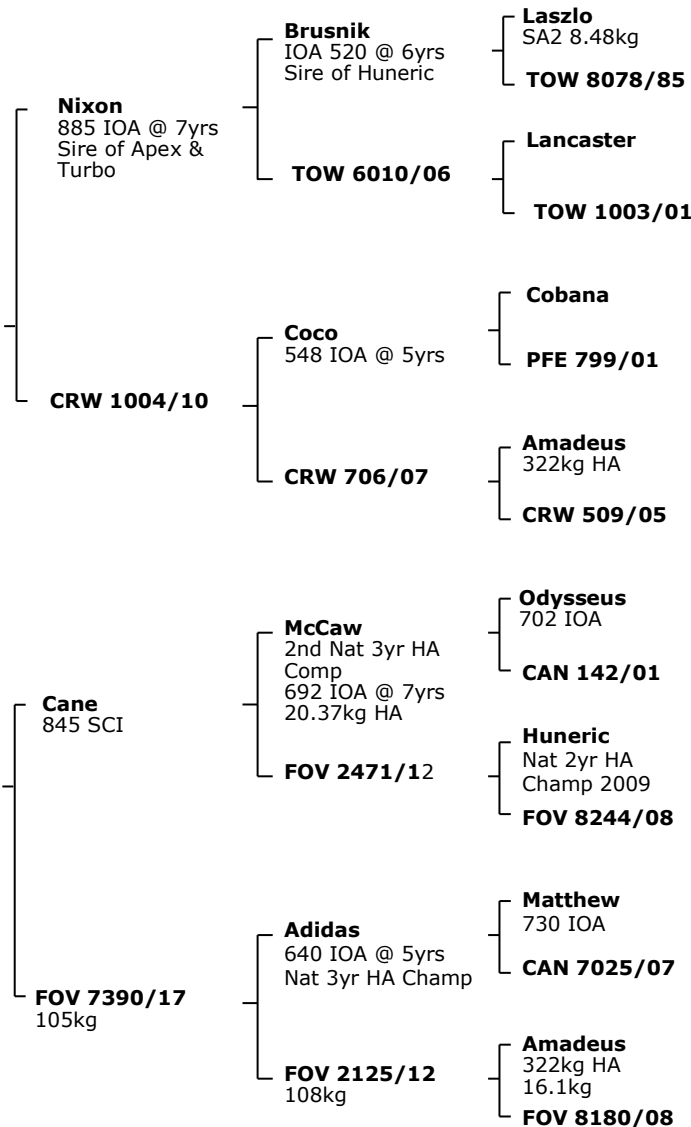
**Nixon**
885 IOA @ 7yrs
Sire of Apex & Turbo

**Brusnik**
IOA 520 @ 6yrs
Sire of Huneric

**Laszlo**
SA2 8.48kg

**TOW 8078/85**

**TOW 6010/06**

**Lancaster**

**TOW 1003/01**

**Coco**
548 IOA @ 5yrs

**Cobana**

**PFE 799/01**

**CRW 1004/10**

**CRW 706/07**

**Amadeus**
322kg HA

**CRW 509/05**

**McCaw**
2nd Nat 3yr HA Comp
692 IOA @ 7yrs
20.37kg HA

**Odysseus**
702 IOA

**CAN 142/01**

**Cane**
845 SCI

**FOV 2471/1**2

**Huneric**
Nat 2yr HA Champ 2009

**FOV 8244/08**

**Adidas**
640 IOA @ 5yrs
Nat 3yr HA Champ

**Matthew**
730 IOA

**CAN 7025/07**

**FOV 7390/17**
105kg

**FOV 2125/12**
108kg

**Amadeus**
322kg HA
16.1kg

**FOV 8180/08**